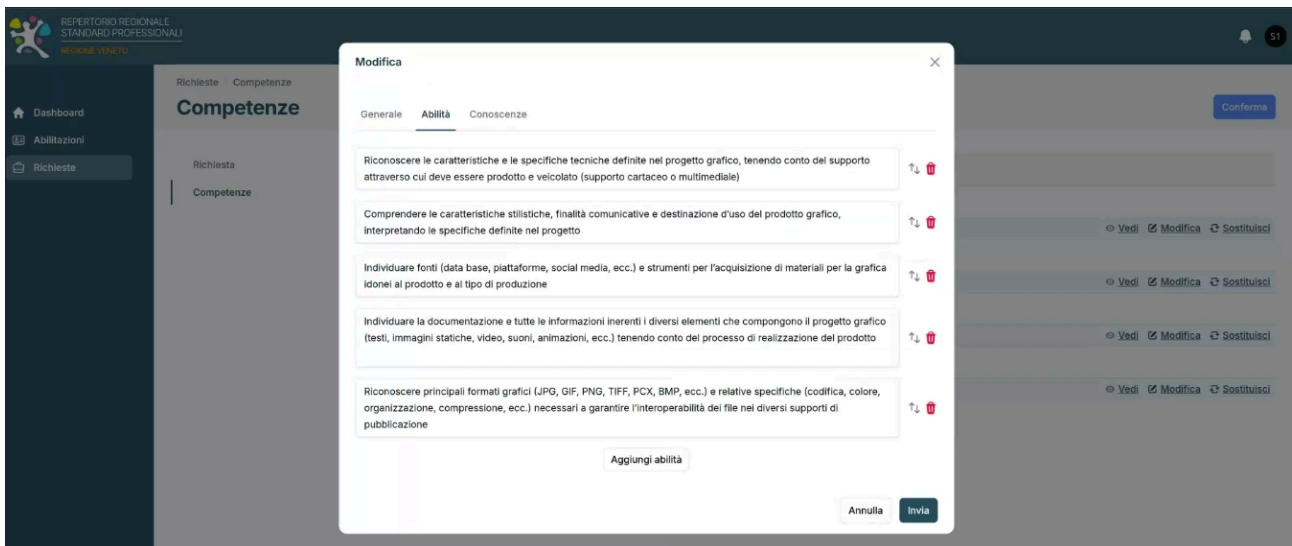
REPERTORIO REGIONALE STANDARD PROFESSIONALI
REGIONE VENETO

S1

Dashboard
Abilitazioni
Richieste

Richieste / Competenze
Competenze

Richiesta
Competenze

Conferma

Vedi Modifica Sostituisci
Vedi Modifica Sostituisci
Vedi Modifica Sostituisci
Vedi Modifica Sostituisci

Modifica

Generale Abilità Conoscenze

Riconoscere le caratteristiche e le specifiche tecniche definite nel progetto grafico, tenendo conto del supporto attraverso cui deve essere prodotto e veicolato (supporto cartaceo o multimediale)

Comprendere le caratteristiche stilistiche, finalità comunicative e destinazione d'uso del prodotto grafico, interpretando le specifiche definite nel progetto

Individuare fonti (data base, piattaforme, social media, ecc.) e strumenti per l'acquisizione di materiali per la grafica idonei al prodotto e al tipo di produzione

Individuare la documentazione e tutte le informazioni inerenti i diversi elementi che compongono il progetto grafico (testi, immagini statiche, video, suoni, animazioni, ecc.) tenendo conto del processo di realizzazione del prodotto

Riconoscere principali formati grafici (JPG, GIF, PNG, TIFF, PCX, BMP, ecc.) e relative specifiche (codifica, colore, organizzazione, compressione, ecc.) necessari a garantire l'interoperabilità dei file nei diversi supporti di pubblicazione

Aggiungi abilità

Annulla Invia